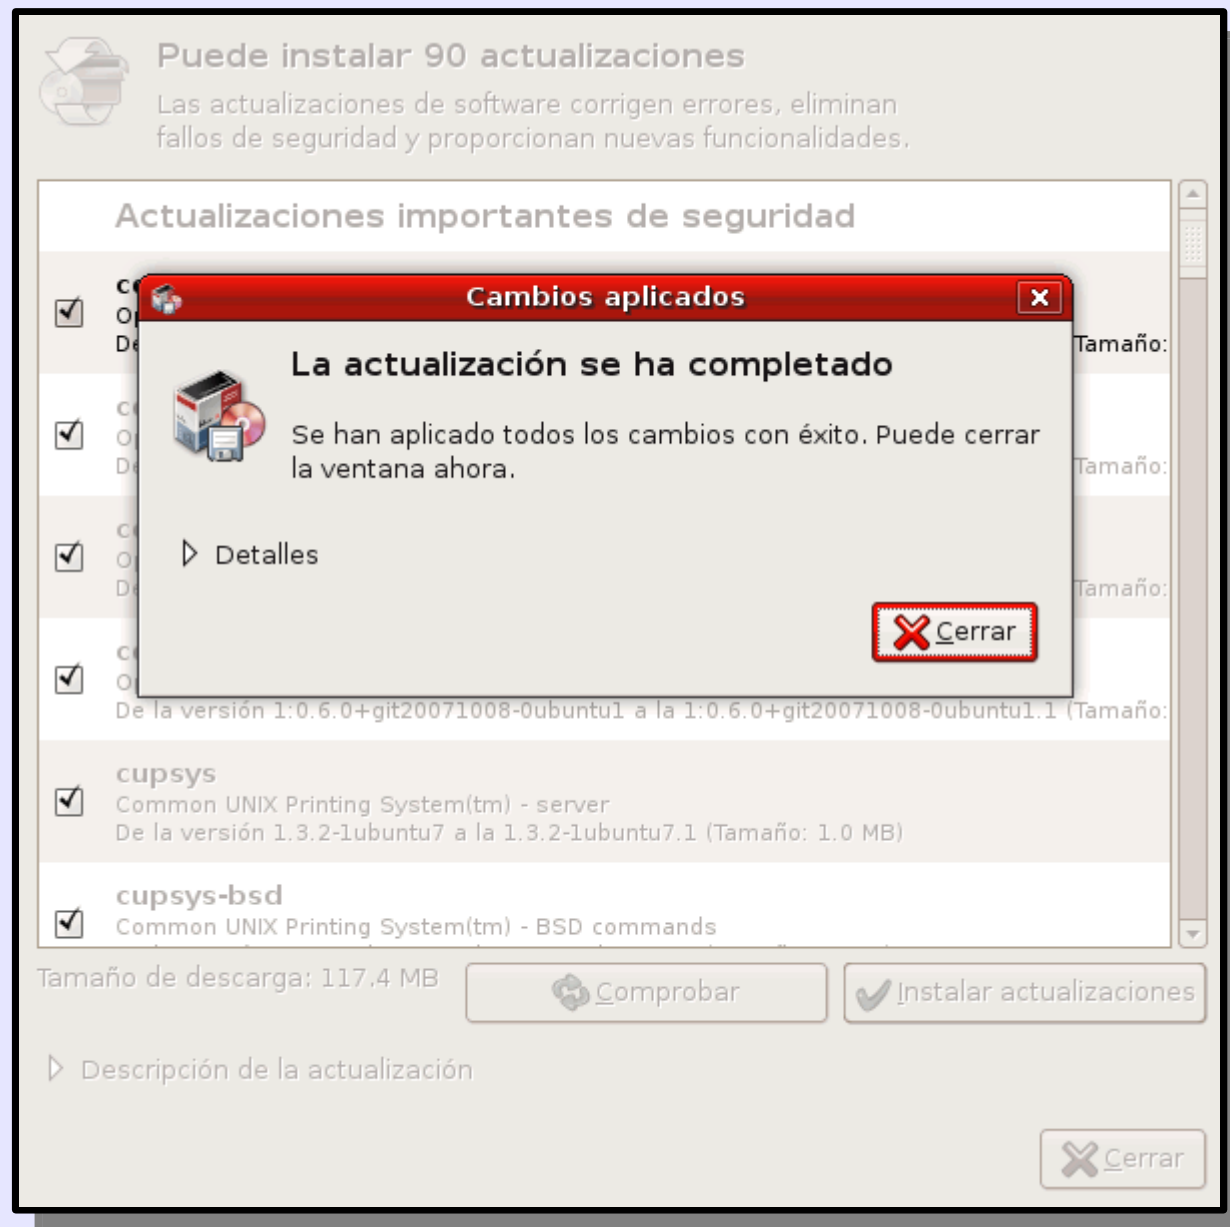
Puede instalar 90 actualizaciones

Las actualizaciones de software corrigen errores, eliminan fallos de seguridad y proporcionan nuevas funcionalidades.

Actualizaciones importantes de seguridad

c
O
De Tamaño:

c
O
De Tamaño:

c
O
De Tamaño:

c
O
De la versión 1:0.6.0+git20071008-0ubuntu1 a la 1:0.6.0+git20071008-0ubuntu1.1 (Tamaño:

cupsys
Common UNIX Printing System(tm) - server
De la versión 1.3.2-1ubuntu7 a la 1.3.2-1ubuntu7.1 (Tamaño: 1.0 MB)

cupsys-bsd
Common UNIX Printing System(tm) - BSD commands

Cambios aplicados

La actualización se ha completado

Se han aplicado todos los cambios con éxito. Puede cerrar la ventana ahora.

Detalles

Cerrar

Tamaño de descarga: 117.4 MB

Comprobar

Instalar actualizaciones

Descripción de la actualización

Cerrar